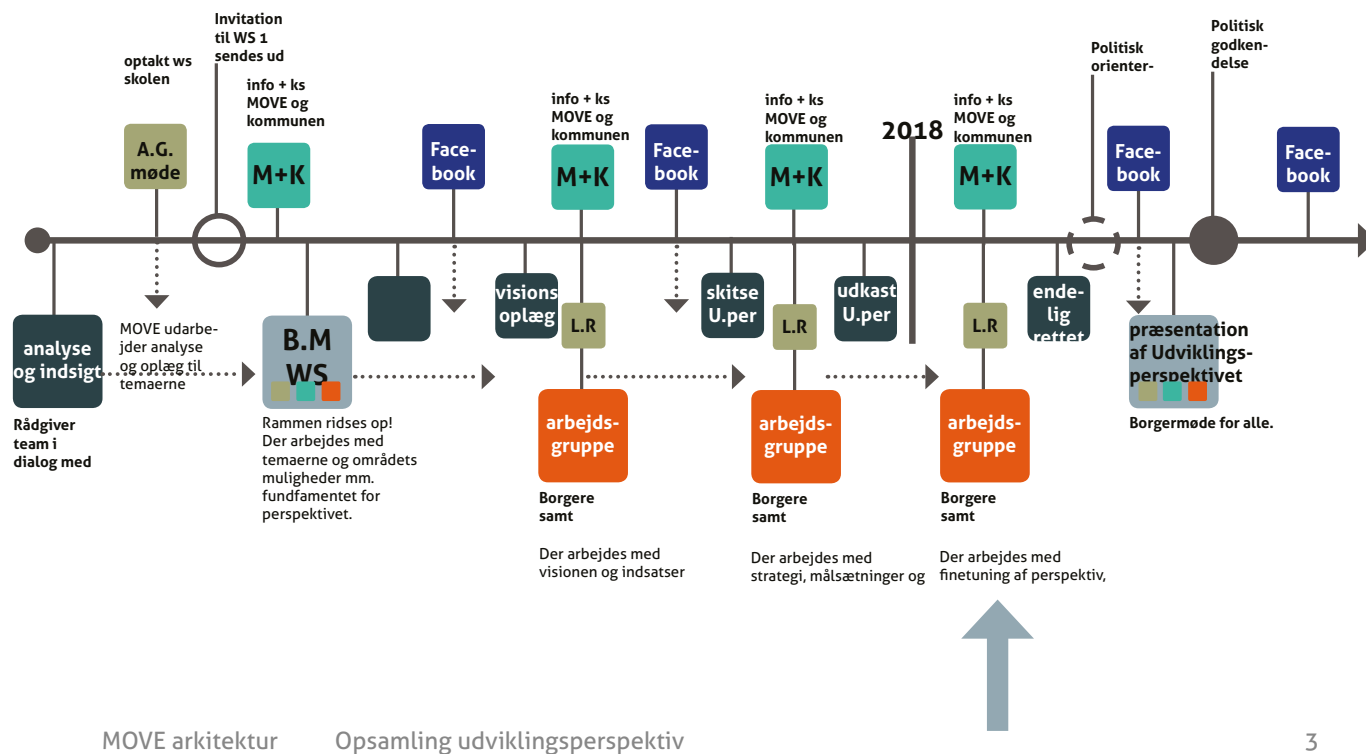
Invitation til WS 1 sendes ud

optakt ws skolen

info + ks MOVE og kommunen

A.G. møde

M+K

Face-book

info + ks MOVE og kommunen

M+K

Face-book

info + ks MOVE og kommunen

M+K

2018

info + ks MOVE og kommunen

M+K

Politisk orienter-

Face-book

Politisk godken-delse

Face-book

analyse og indsigt

Rådgiver team i dialog med

MOVE udarbejder analyse og oplæg til temaerne

B.M WS

Rammen ridses op! Der arbejdes med temaerne og områdets muligheder mm. fundfamentet for perspektivet.

visions oplæg

L.R

arbejds-gruppe

Borgere samt

Der arbejdes med visionen og indsatser

skitse U.per

L.R

udkast U.per

arbejds-gruppe

Borgere samt

Der arbejdes med strategi, målsætninger og

L.R

ende-lig rettet

arbejds-gruppe

Borgere samt

Der arbejdes med finetuning af perspektiv,

præsentation af Udviklings-perspektivet

Borgermøde for alle.

MOVE arkitektur Opsamling udviklingsperspektiv

3